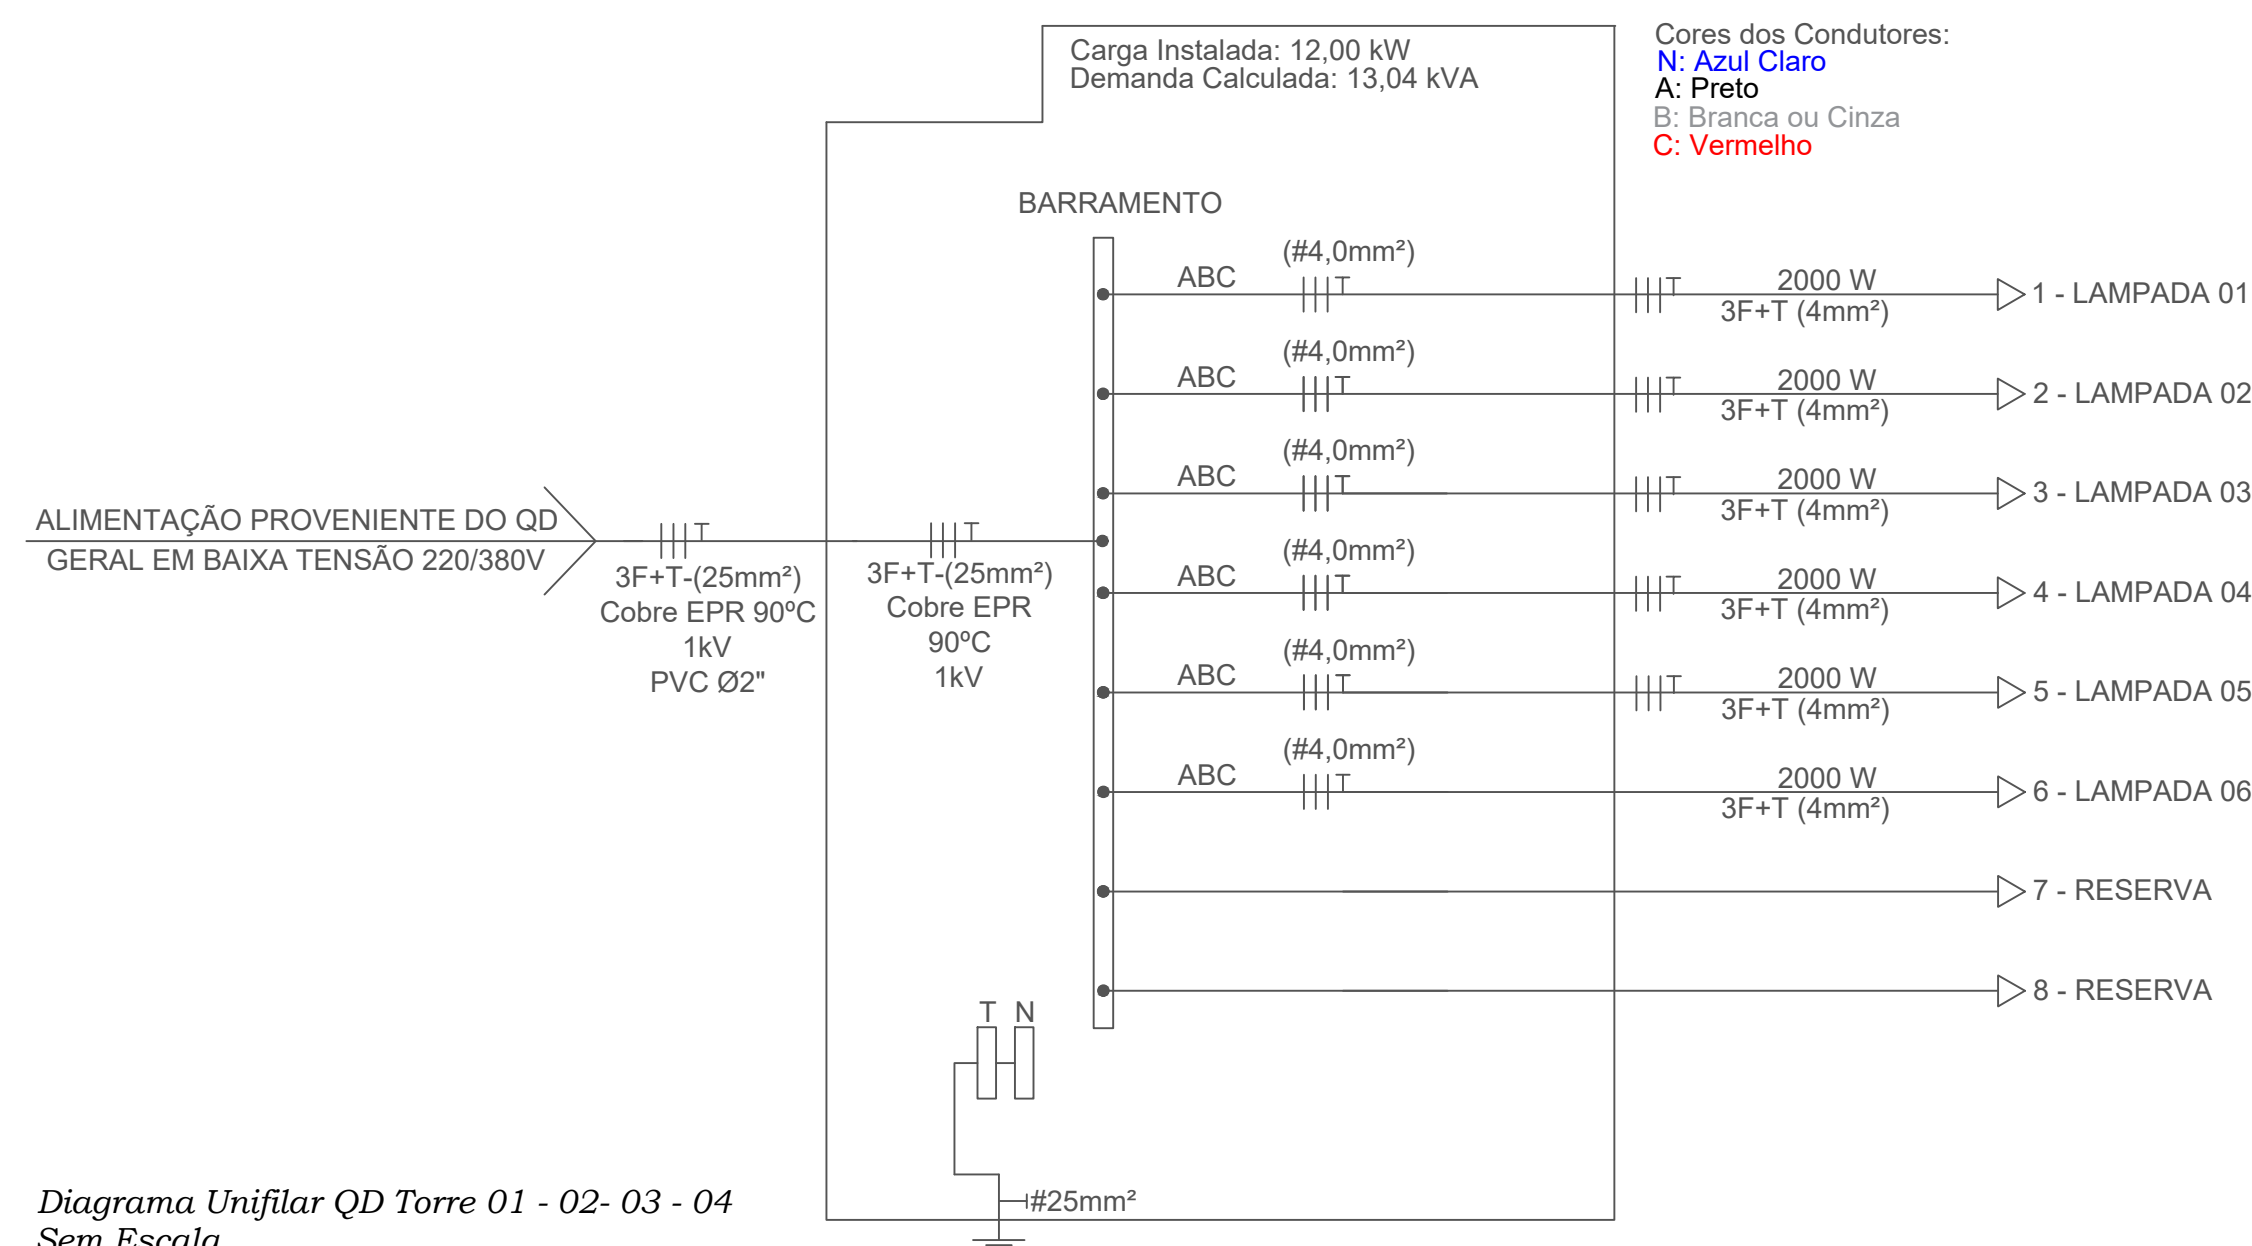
Carga Instalada: 12,00 kW
Demanda Calculada: 13,04 kVA

Cores dos Condutores:
N: Azul Claro
A: Preto
B: Branca ou Cinza
C: Vermelho

BARRAMENTO

ABC (#4,0mm²) T — T 2000 W 3F+T (4mm²) 1 - LAMPADA 01

ABC (#4,0mm²) T — T 2000 W 3F+T (4mm²) 2 - LAMPADA 02

ABC (#4,0mm²) T — T 2000 W 3F+T (4mm²) 3 - LAMPADA 03

ABC (#4,0mm²) T — T 2000 W 3F+T (4mm²) 4 - LAMPADA 04

ABC (#4,0mm²) T — T 2000 W 3F+T (4mm²) 5 - LAMPADA 05

ABC (#4,0mm²) T 2000 W 3F+T (4mm²) 6 - LAMPADA 06

7 - RESERVA

8 - RESERVA

ALIMENTAÇÃO PROVENIENTE DO QD GERAL EM BAIXA TENSÃO 220/380V

T
3F+T-(25mm²)
Cobre EPR 90ºC
1kV
PVC Ø2"

T
3F+T-(25mm²)
Cobre EPR
90ºC
1kV

T N

#25mm²

Diagrama Unifilar QD Torre 01 - 02- 03 - 04
Sem Escala